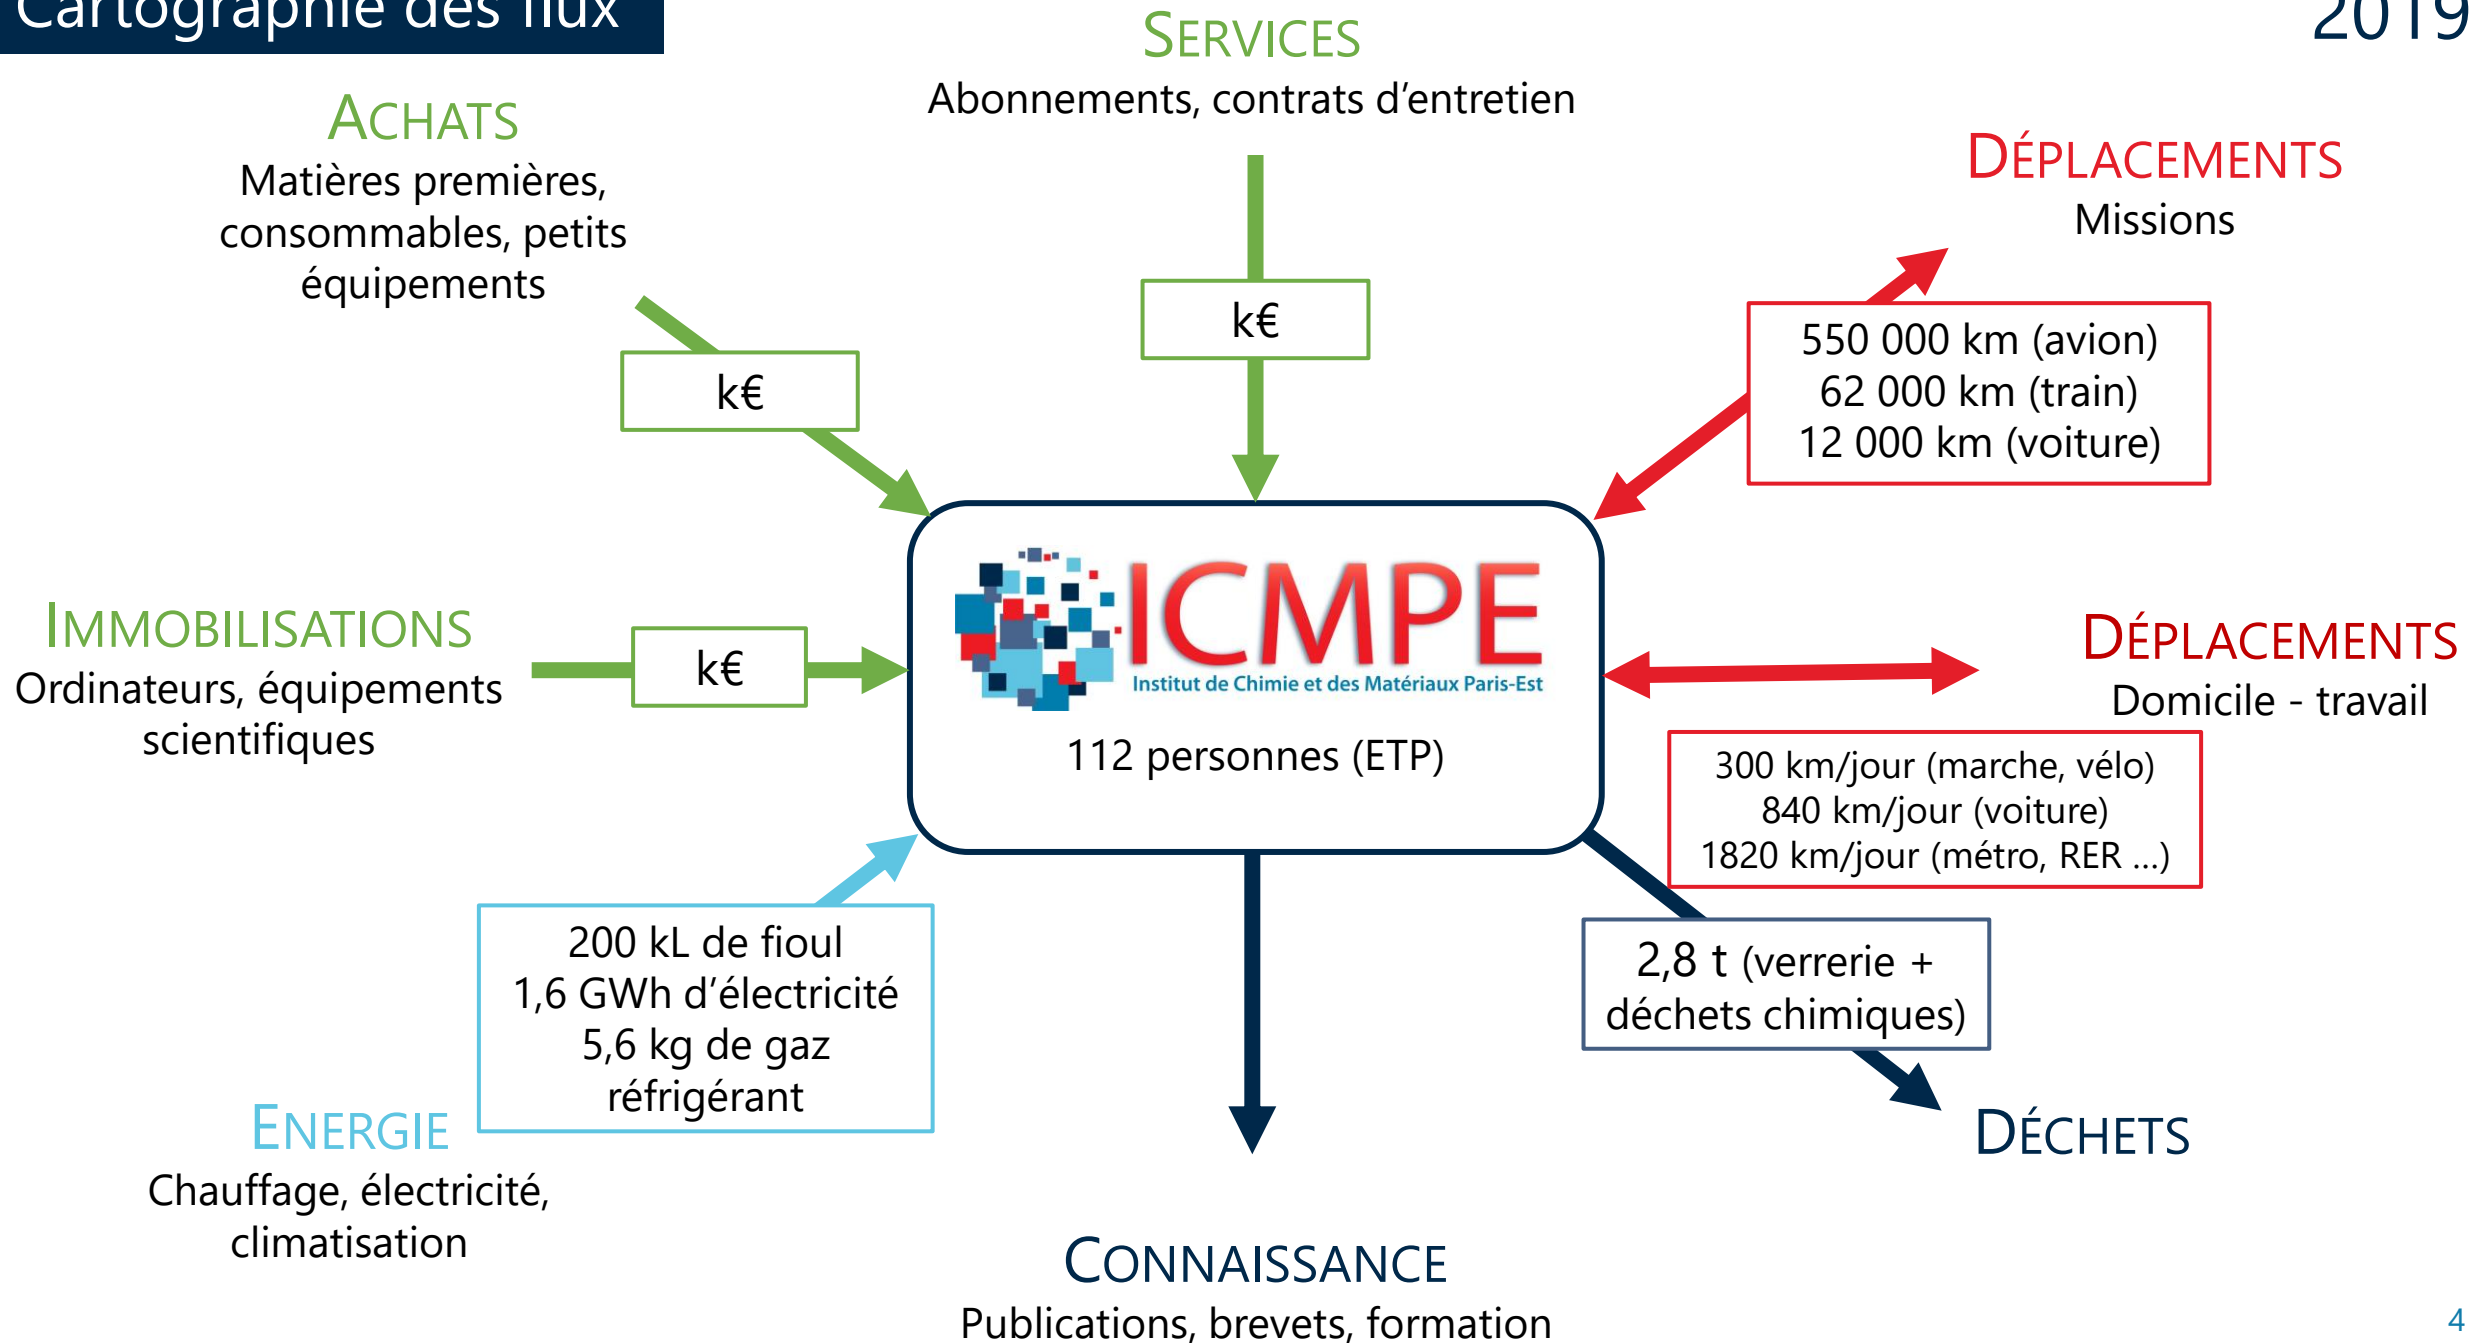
Cartographie des flux

2019

SERVICES
Abonnements, contrats d'entretien

ACHATS
Matières premières, consommables, petits équipements

k€

k€

DÉPLACEMENTS
Missions

550 000 km (avion)
62 000 km (train)
12 000 km (voiture)

IMMOBILISATIONS
Ordinateurs, équipements scientifiques

k€

ICMPE
Institut de Chimie et des Matériaux Paris-Est

112 personnes (ETP)

DÉPLACEMENTS
Domicile - travail

300 km/jour (marche, vélo)
840 km/jour (voiture)
1820 km/jour (métro, RER ...)

200 kL de fioul
1,6 GWh d'électricité
5,6 kg de gaz réfrigérant

2,8 t (verrerie + déchets chimiques)

ENERGIE
Chauffage, électricité, climatisation

DÉCHETS

CONNAISSANCE
Publications, brevets, formation

4